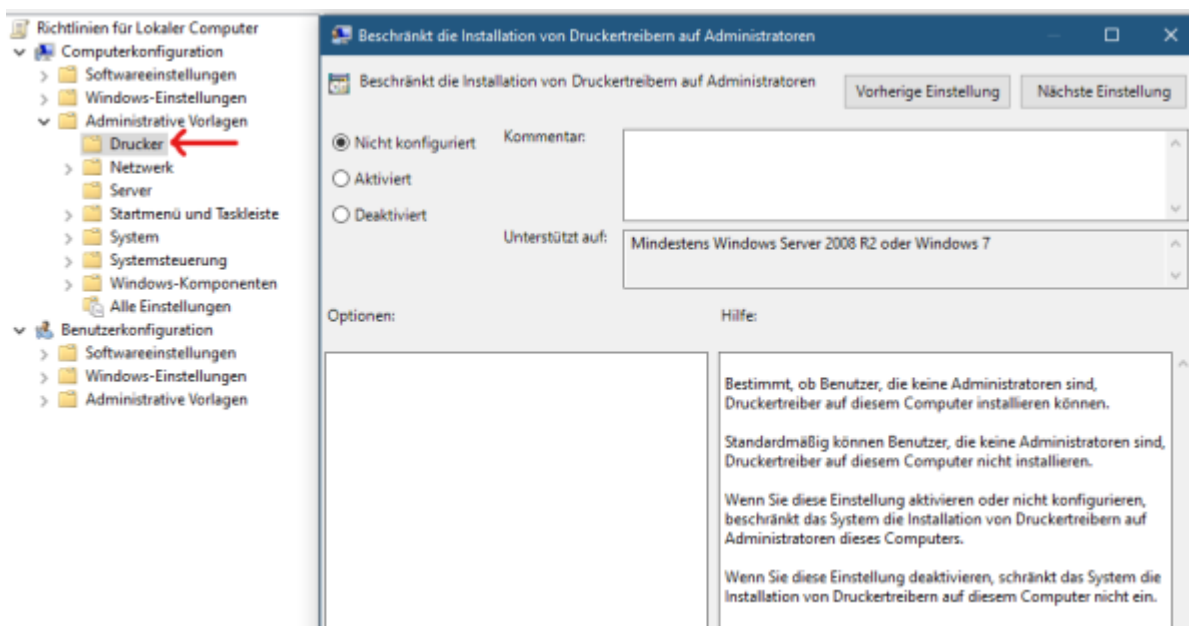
Richtlinien für Lokaler Computer
Computerkonfiguration
Softwareeinstellungen
Windows-Einstellungen
Administrative Vorlagen
Drucker
Netzwerk
Server
Startmenü und Taskleiste
System
Systemsteuerung
Windows-Komponenten
Alle Einstellungen
Benutzerkonfiguration
Softwareeinstellungen
Windows-Einstellungen
Administrative Vorlagen

Beschränkt die Installation von Druckertreibern auf Administratoren

Beschränkt die Installation von Druckertreibern auf Administratoren

Vorherige Einstellung

Nächste Einstellung

Nicht konfiguriert

Aktiviert

Deaktiviert

Kommentar:

Unterstützt auf:

Mindestens Windows Server 2008 R2 oder Windows 7

Optionen:

Hilfe:

Bestimmt, ob Benutzer, die keine Administratoren sind, Druckertreiber auf diesem Computer installieren können.

Standardmäßig können Benutzer, die keine Administratoren sind, Druckertreiber auf diesem Computer nicht installieren.

Wenn Sie diese Einstellung aktivieren oder nicht konfigurieren, beschränkt das System die Installation von Druckertreibern auf Administratoren dieses Computers.

Wenn Sie diese Einstellung deaktivieren, schränkt das System die Installation von Druckertreibern auf diesem Computer nicht ein.